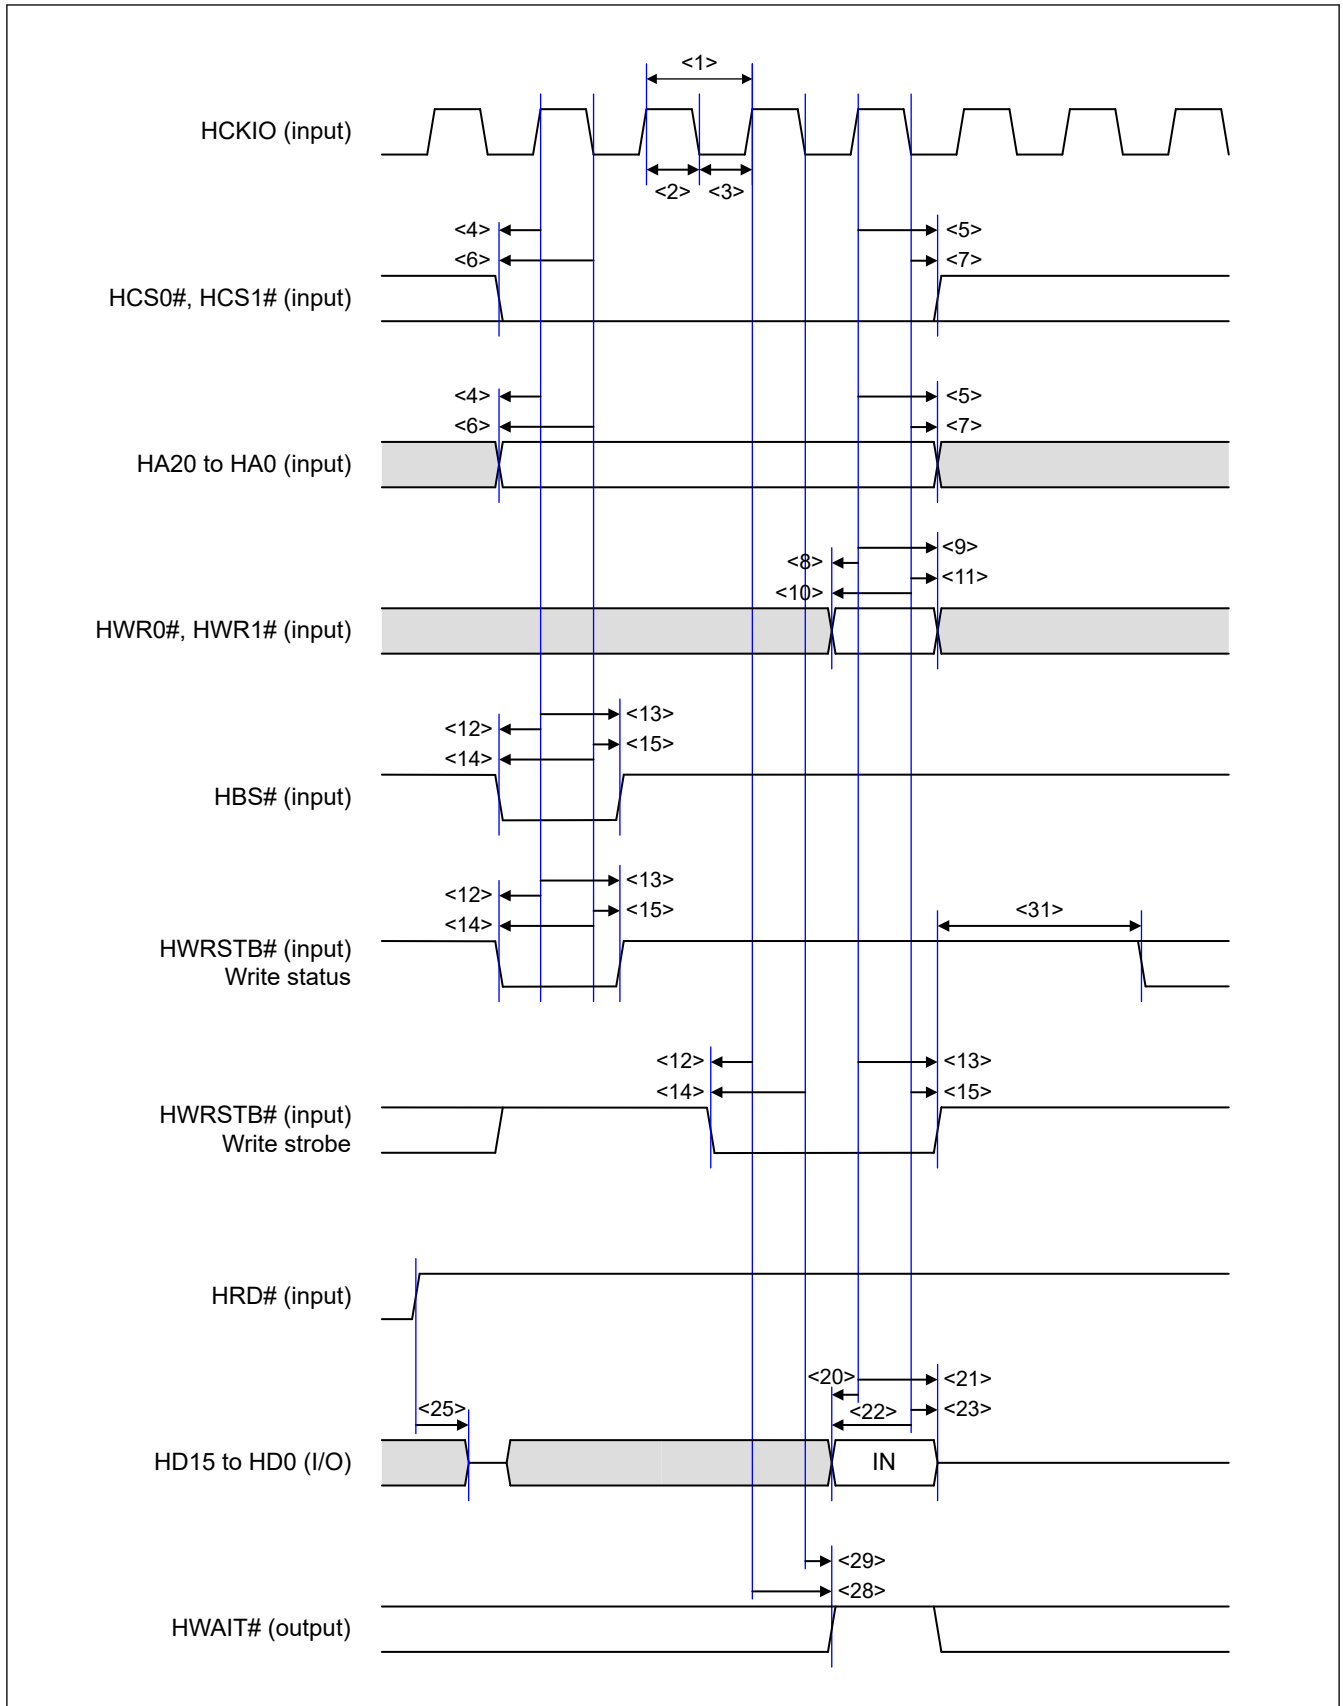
<1>

HCKIO (input)

<2> <3>

<4> <5>
<6> <7>

HCS0#, HCS1# (input)

<4> <5>
<6> <7>

HA20 to HA0 (input)

<9>
<8> <11>
<10>

HWR0#, HWR1# (input)

<13>
<12> <15>
<14>

HBS# (input)

<13>
<12> <15>
<14> <31>

HWRSTB# (input)
Write status

<12> <13>
<14> <15>

HWRSTB# (input)
Write strobe

HRD# (input)

<20> <21>
<22> <23>
<25>

HD15 to HD0 (I/O)

IN

<29>
<28>

HWAIT# (output)